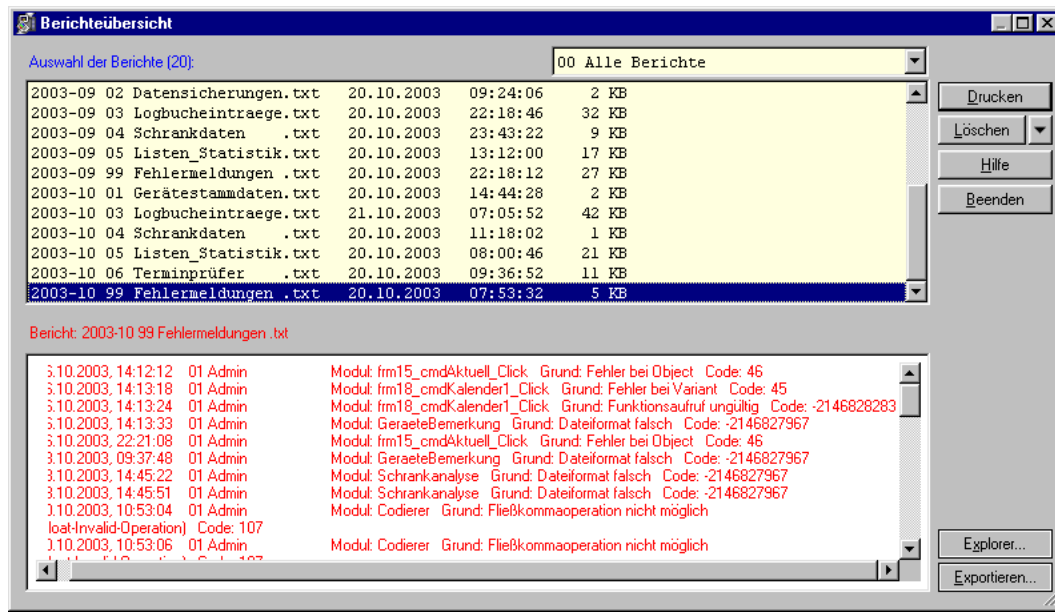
Berichteübersicht

Auswahl der Berichte (20):

00 Alle Berichte

2003-09 02 Datensicherungen.txt 20.10.2003 09:24:06 2 KB
2003-09 03 Logbucheintraege.txt 20.10.2003 22:18:46 32 KB
2003-09 04 Schrankdaten .txt 20.10.2003 23:43:22 9 KB
2003-09 05 Listen_Statistik.txt 20.10.2003 13:12:00 17 KB
2003-09 99 Fehlermeldungen .txt 20.10.2003 22:18:12 27 KB
2003-10 01 Gerätestammdaten.txt 20.10.2003 14:44:28 2 KB
2003-10 03 Logbucheintraege.txt 21.10.2003 07:05:52 42 KB
2003-10 04 Schrankdaten .txt 20.10.2003 11:18:02 1 KB
2003-10 05 Listen_Statistik.txt 20.10.2003 08:00:46 21 KB
2003-10 06 Terminprüfer .txt 20.10.2003 09:36:52 11 KB
2003-10 99 Fehlermeldungen .txt 20.10.2003 07:53:32 5 KB

Drucken
Löschen
Hilfe
Beenden

Bericht: 2003-10 99 Fehlermeldungen .txt

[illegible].10.2003, 14:12:12 01 Admin Modul: frm15_cmdAktuell_Click Grund: Fehler bei Object Code: 46
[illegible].10.2003, 14:13:18 01 Admin Modul: frm18_cmdKalender1_Click Grund: Fehler bei Variant Code: 45
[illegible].10.2003, 14:13:24 01 Admin Modul: frm18_cmdKalender1_Click Grund: Funktionsaufruf ungültig Code: -2146828283
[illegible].10.2003, 14:13:33 01 Admin Modul: GeraeteBemerkung Grund: Dateiformat falsch Code: -2146827967
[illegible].10.2003, 22:21:08 01 Admin Modul: frm15_cmdAktuell_Click Grund: Fehler bei Object Code: 46
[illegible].10.2003, 09:37:48 01 Admin Modul: GeraeteBemerkung Grund: Dateiformat falsch Code: -2146827967
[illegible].10.2003, 14:45:22 01 Admin Modul: Schrankanalyse Grund: Dateiformat falsch Code: -2146827967
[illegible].10.2003, 14:45:51 01 Admin Modul: Schrankanalyse Grund: Dateiformat falsch Code: -2146827967
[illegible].10.2003, 10:53:04 01 Admin Modul: Codierer Grund: Fließkommaoperation nicht möglich
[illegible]loat-Invalid-Operation) Code: 107
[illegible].10.2003, 10:53:06 01 Admin Modul: Codierer Grund: Fließkommaoperation nicht möglich
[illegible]

Explorer...
Exportieren...